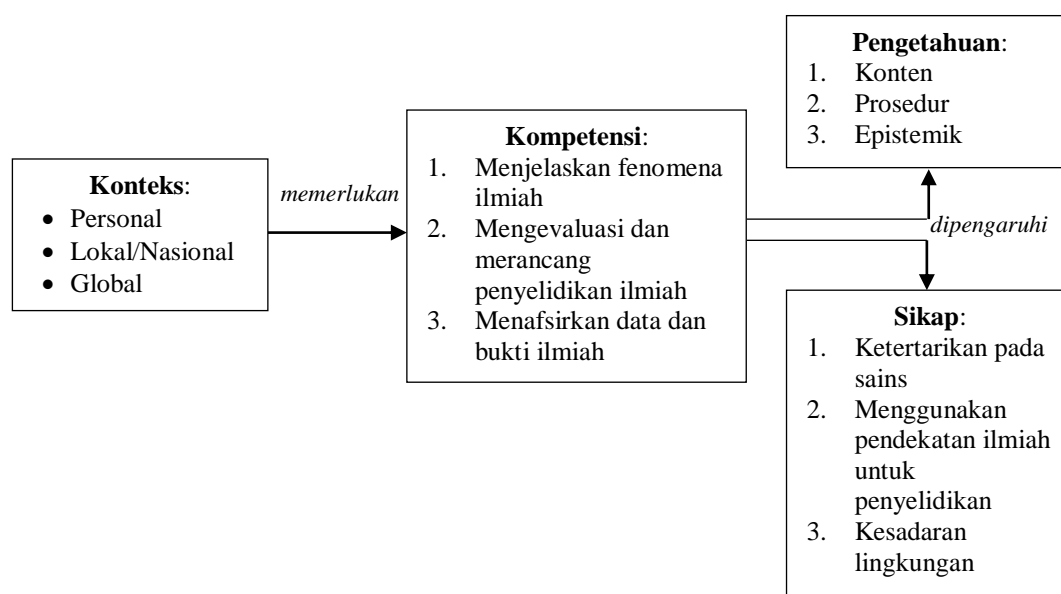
**Konteks**:
- Personal
- Lokal/Nasional
- Global

*memerlukan*

**Kompetensi**:
1. Menjelaskan fenomena ilmiah
2. Mengevaluasi dan merancang penyelidikan ilmiah
3. Menafsirkan data dan bukti ilmiah

*dipengaruhi*

**Pengetahuan**:
1. Konten
2. Prosedur
3. Epistemik

**Sikap**:
1. Ketertarikan pada sains
2. Menggunakan pendekatan ilmiah untuk penyelidikan
3. Kesadaran lingkungan